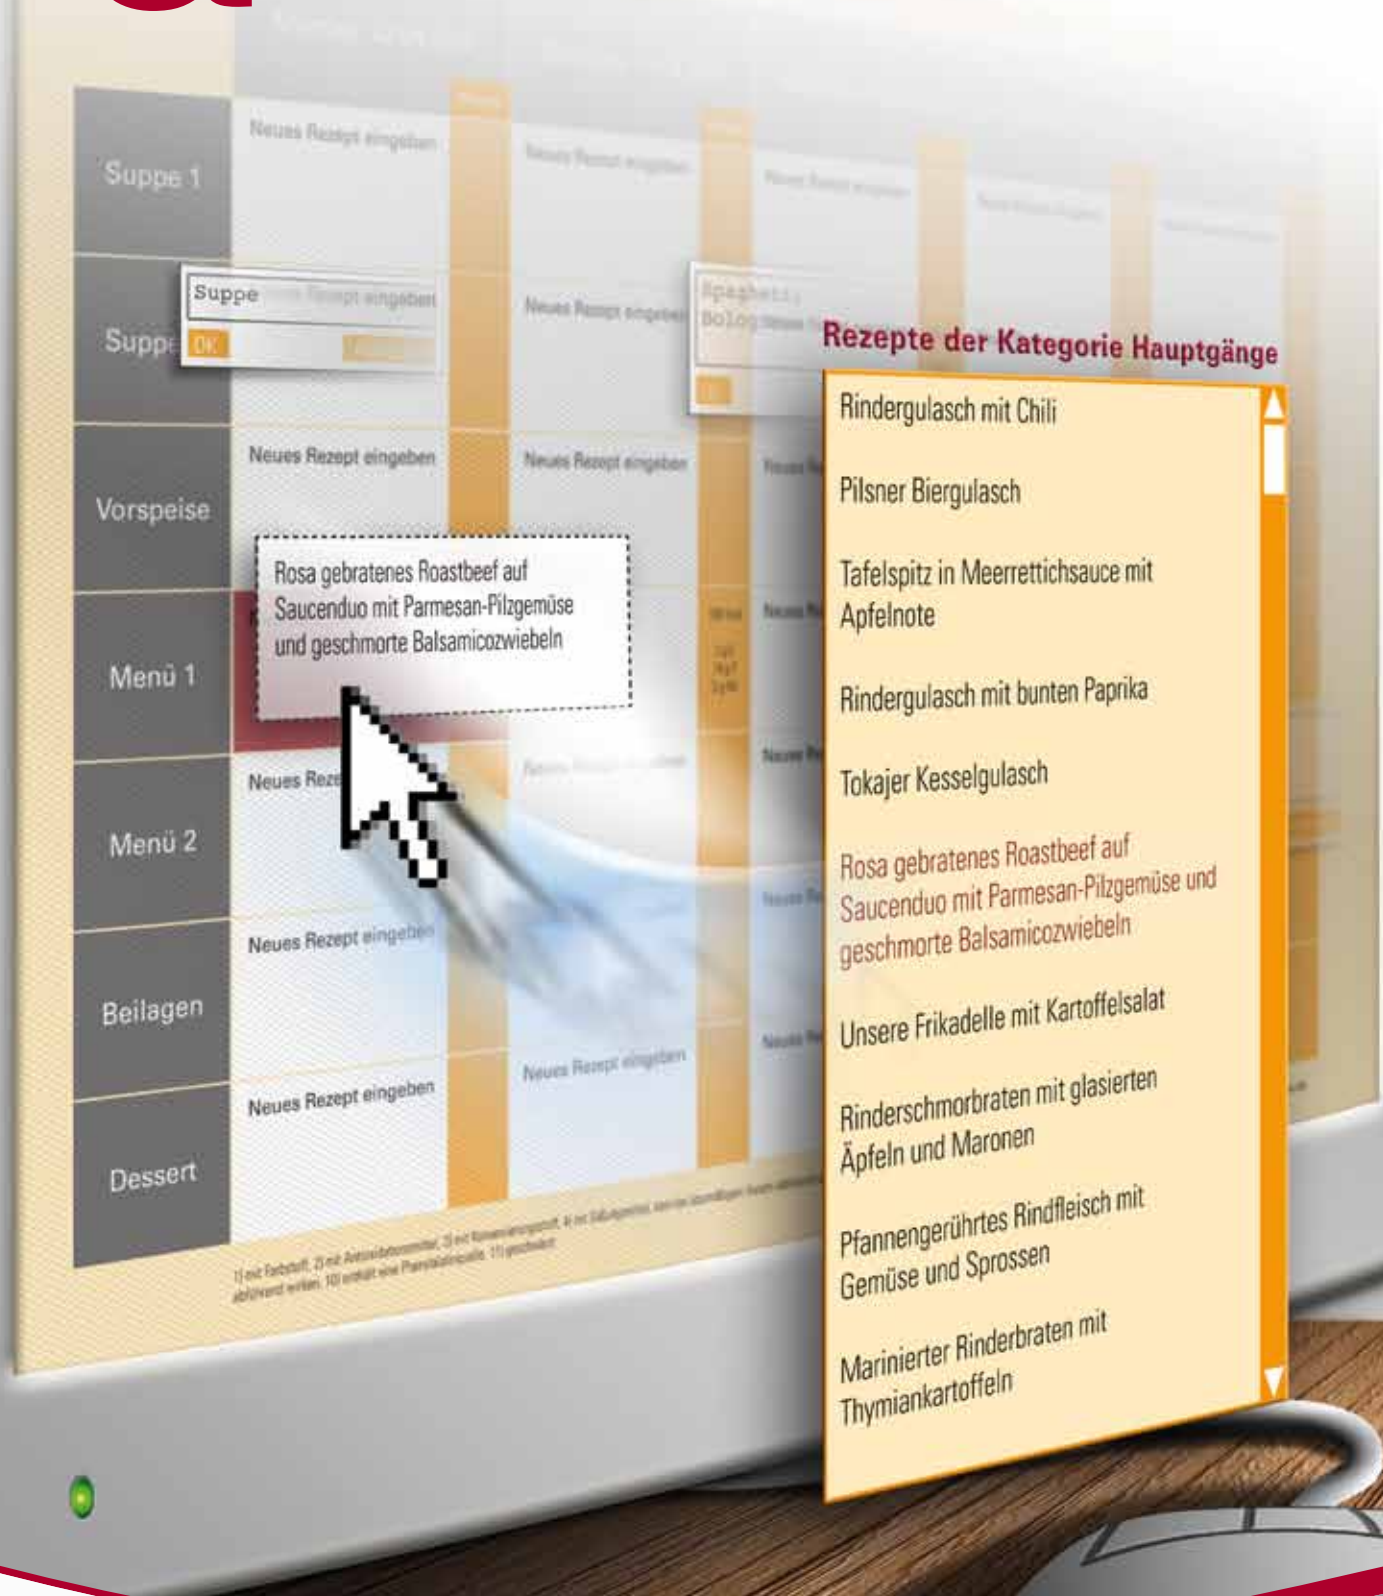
Suppe 1

Neues Rezept eingeben

Neues Rezept eingeben

Neues Rezept eingeben

Suppe

Suppe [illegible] Rezept eingeben

OK

Neues Rezept eingeben

Spaghetti Bolog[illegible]

Rezepte der Kategorie Hauptgänge

Vorspeise

Neues Rezept eingeben

Neues Rezept eingeben

Rosa gebratenes Roastbeef auf Saucenduo mit Parmesan-Pilzgemüse und geschmorte Balsamicozwiebeln

Menü 1

Menü 2

Neues Reze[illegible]

Beilagen

Neues Rezept eingeben

Dessert

Neues Rezept eingeben

Neues Rezept eingeben

Rindergulasch mit Chili

Pilsner Biergulasch

Tafelspitz in Meerrettichsauce mit Apfelnote

Rindergulasch mit bunten Paprika

Tokajer Kesselgulasch

Rosa gebratenes Roastbeef auf Saucenduo mit Parmesan-Pilzgemüse und geschmorte Balsamicozwiebeln

Unsere Frikadelle mit Kartoffelsalat

Rinderschmorbraten mit glasierten Äpfeln und Maronen

Pfannengerührtes Rindfleisch mit Gemüse und Sprossen

Marinierter Rinderbraten mit Thymiankartoffeln

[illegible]